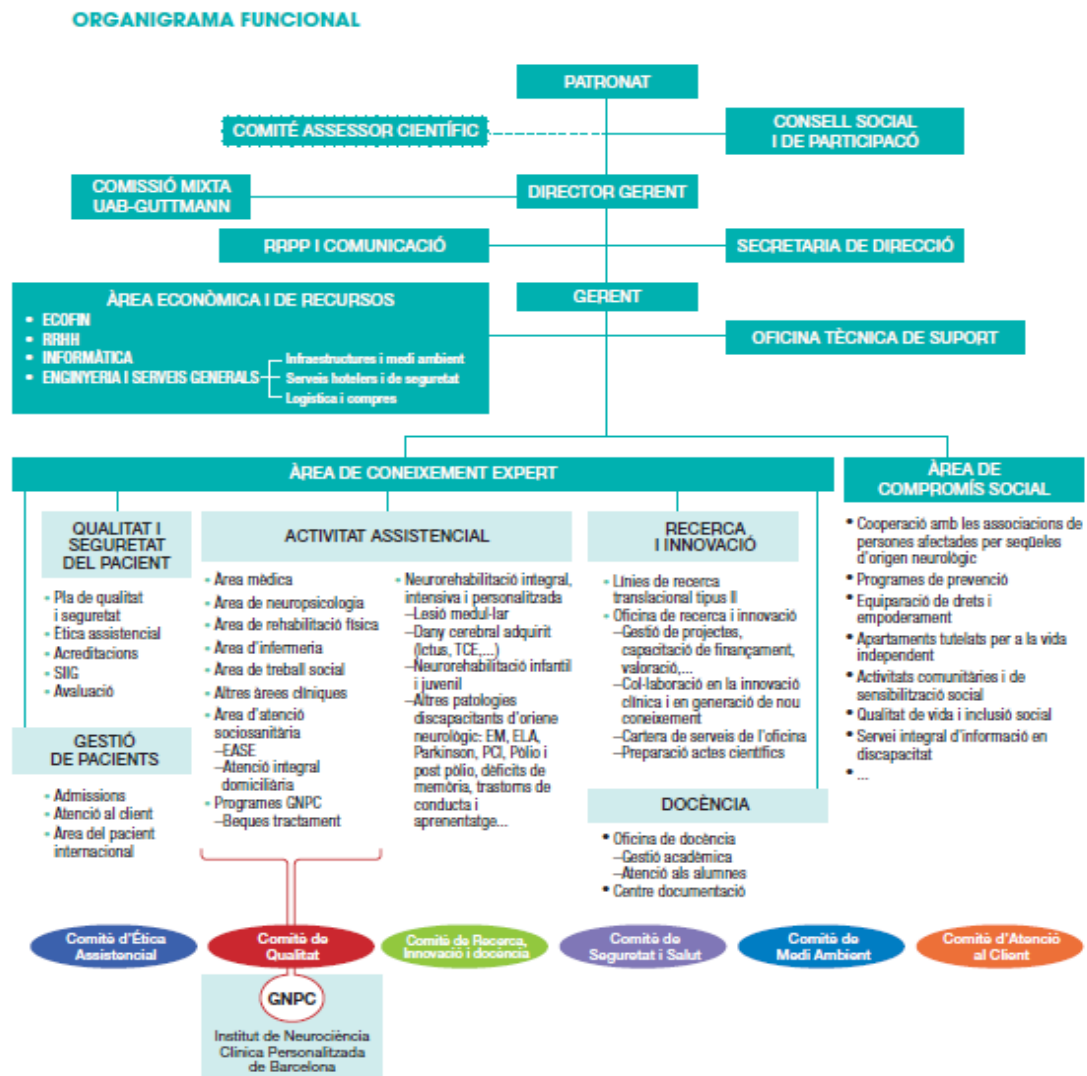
ORGANIGRAMA FUNCIONAL

PATRONAT

COMITÈ ASSESSOR CIENTÍFIC

CONSELL SOCIAL I DE PARTICIPACÓ

COMISSIÓ MIXTA UAB-GUTTMANN

DIRECTOR GERENT

RRPP I COMUNICACIÓ

SECRETARIA DE DIRECCIÓ

ÀREA ECONÒMICA I DE RECURSOS
• ECOFIN
• RRHH
• INFORMÀTICA
• ENGINYERIA I SERVEIS GENERALS
Infraestructures i medi ambient
Serveis hotelers i de seguretat
Logística i compres

GERENT

OFICINA TÈCNICA DE SUPORT

ÀREA DE CONEIXEMENT EXPERT

ÀREA DE COMPROMÍS SOCIAL

QUALITAT I SEGURETAT DEL PACIENT
• Pla de qualitat i seguretat
• Ètica assistencial
• Acreditacions
• SIIG
• Avaluació

GESTIÓ DE PACIENTS
• Admissions
• Atenció al client
• Àrea del pacient internacional

ACTIVITAT ASSISTENCIAL
• Àrea mèdica
• Àrea de neuropsicologia
• Àrea de rehabilitació física
• Àrea d'infermeria
• Àrea de treball social
• Altres àrees clíniques
• Àrea d'atenció sociosanitària
–EASE
–Atenció integral domiciliària
• Programes GNPC
–Beques tractament

• Neurorehabilitació integral, intensiva i personalitzada
–Lesió medul·lar
–Dany cerebral adquirit (Ictus, TCE,...)
–Neurorehabilitació infantil i juvenil
–Altres patologies discapacitants d'origen neurològic: EM, ELA, Parkinson, PCI, Pòlio i post pòlio, dèficits de memòria, trastorns de conducta i aprenentatge...

RECERCA I INNOVACIÓ
• Línies de recerca translacional tipus II
• Oficina de recerca i innovació
–Gestió de projectes, capacitació de finançament, valoració,...
–Col·laboració en la innovació clínica i en generació de nou coneixement
–Cartera de serveis de l'oficina
–Preparació actes científics

DOCÈNCIA
• Oficina de docència
–Gestió acadèmica
–Atenció als alumnes
• Centre documentació

• Cooperació amb les associacions de persones afectades per seqüeles d'origen neurològic
• Programes de prevenció
• Equiparació de drets i empoderament
• Apartaments tutelats per a la vida independent
• Activitats comunitàries i de sensibilització social
• Qualitat de vida i inclusió social
• Servei integral d'informació en discapacitat
• ...

Comitè d'Ètica Assistencial
Comitè de Qualitat
Comitè de Recerca, Innovació i docència
Comitè de Seguretat i Salut
Comitè de Medi Ambient
Comitè d'Atenció al Client

GNPC
Institut de Neurociència Clínica Personalitzada de Barcelona